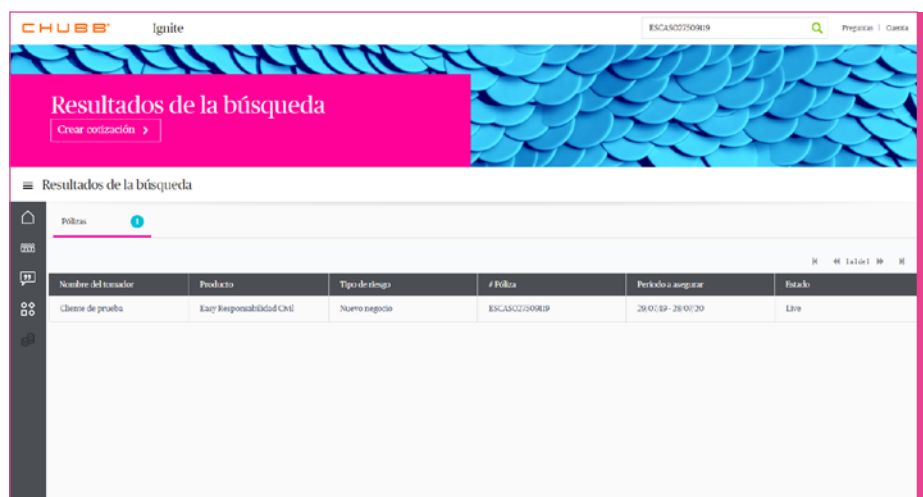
CHUBB Ignite

ESCASO27509819

Preguntas | Cuenta

Resultados de la búsqueda

Crear cotización >

Resultados de la búsqueda

Pólizas 1

1 a 1 de 1

| Nombre del tomador | Producto | Tipo de riesgo | # Póliza | Periodo a asegurar | Estado |
|---|---|---|---|---|---|
| Cliente de prueba | Easy Responsabilidad Civil | Nuevo negocio | ESCASO27509819 | 29/07/19 - 28/07/20 | Live |